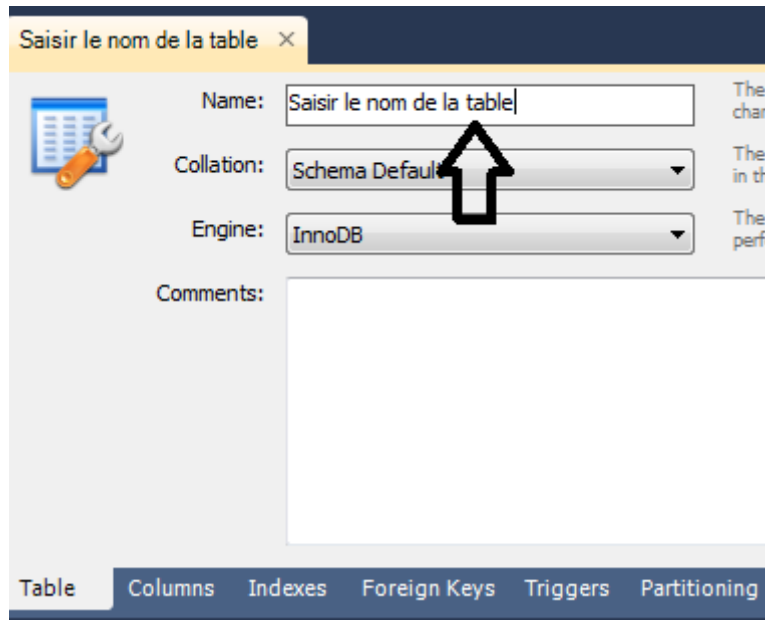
Saisir le nom de la table ×

Name: Saisir le nom de la table

The char

Collation: Schema Default

The in th

Engine: InnoDB

The perf

Comments:

Table Columns Indexes Foreign Keys Triggers Partitioning